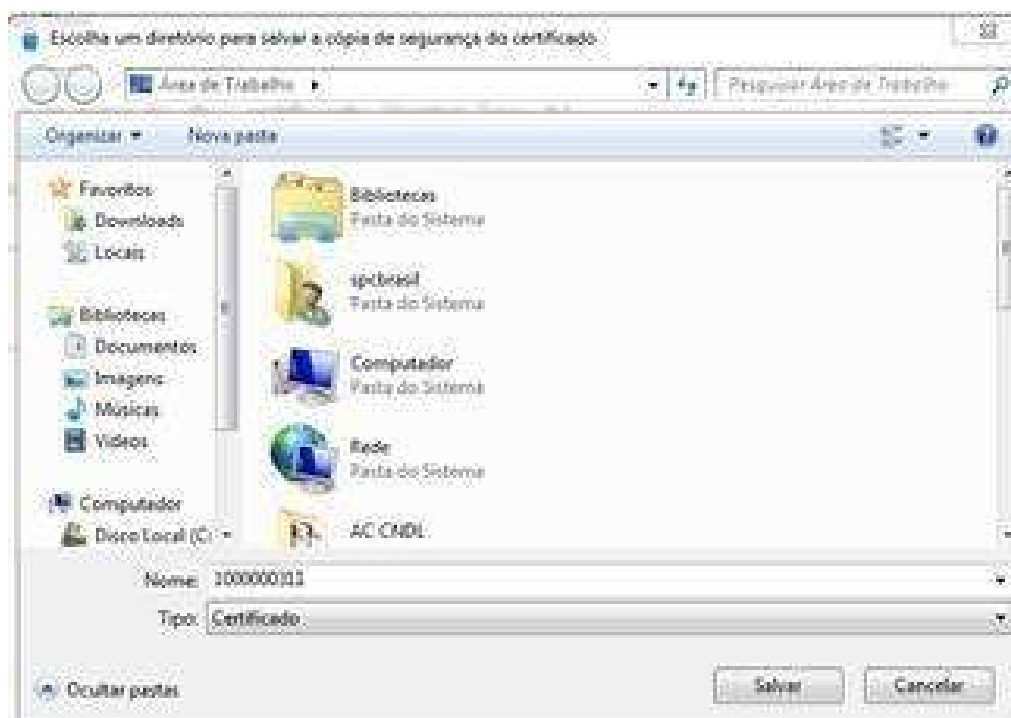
Escolha um diretório para salvar a cópia de segurança do certificado

Área de Trabalho ▸

Pesquisar Área de Trabalho

Organizar ▾ Nova pasta

Favoritos
Downloads
Locais

Bibliotecas
Documentos
Imagens
Músicas
Vídeos

Computador
Disco Local (C:)

Bibliotecas
Pasta do Sistema

spcbrasil
Pasta do Sistema

Computador
Pasta do Sistema

Rede
Pasta do Sistema

AC CNDL

Nome: 100000311

Tipo: Certificado

Ocultar pastas

Salvar Cancelar